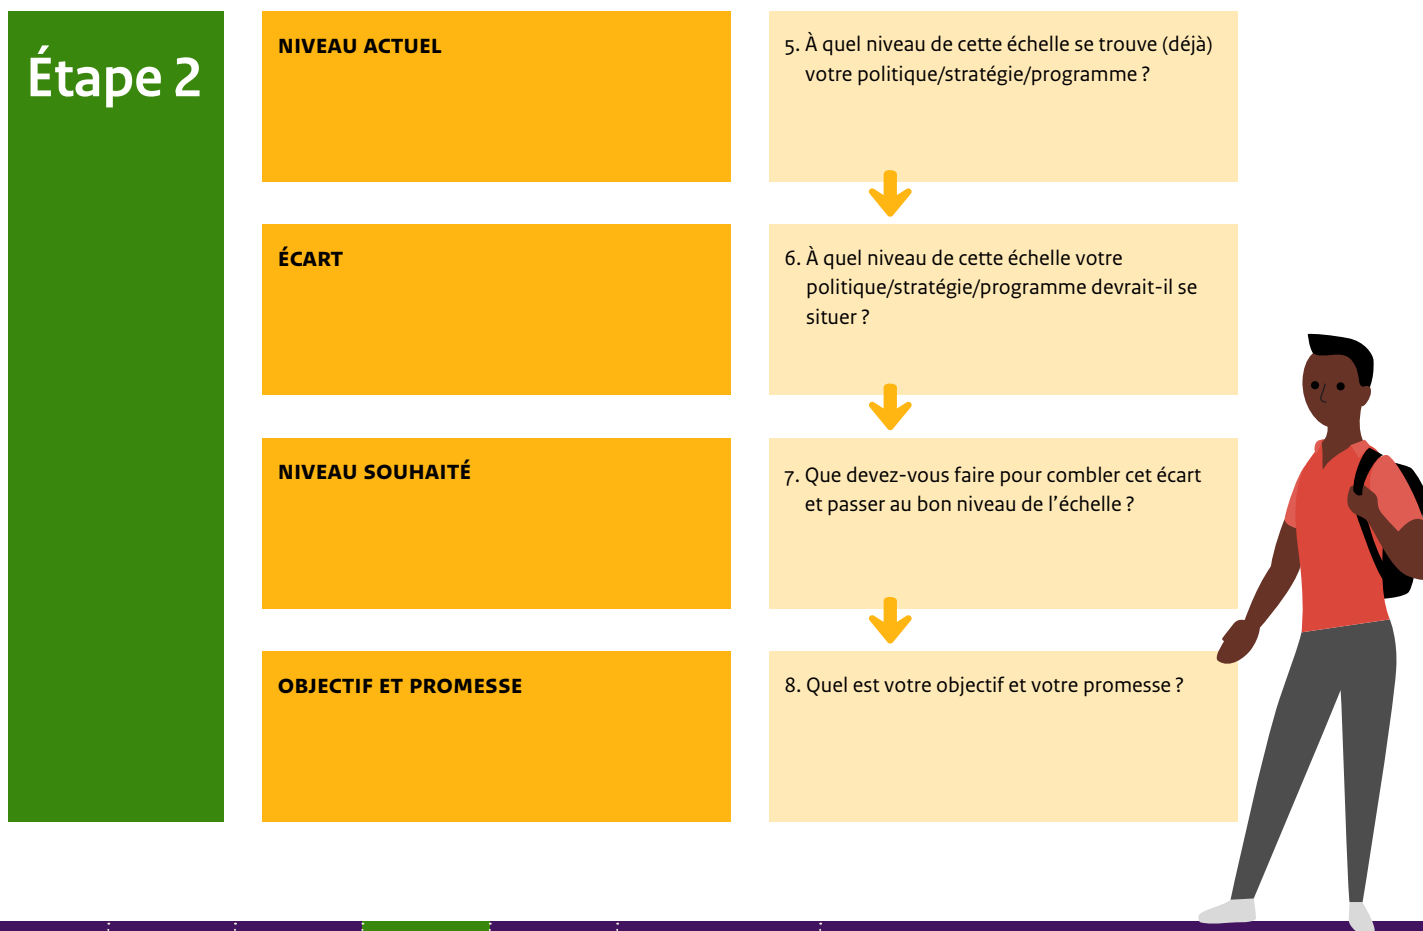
Étape 2

NIVEAU ACTUEL

5. À quel niveau de cette échelle se trouve (déjà) votre politique/stratégie/programme ?

ÉCART

6. À quel niveau de cette échelle votre politique/stratégie/programme devrait-il se situer ?

NIVEAU SOUHAITÉ

7. Que devez-vous faire pour combler cet écart et passer au bon niveau de l'échelle ?

OBJECTIF ET PROMESSE

8. Quel est votre objectif et votre promesse ?